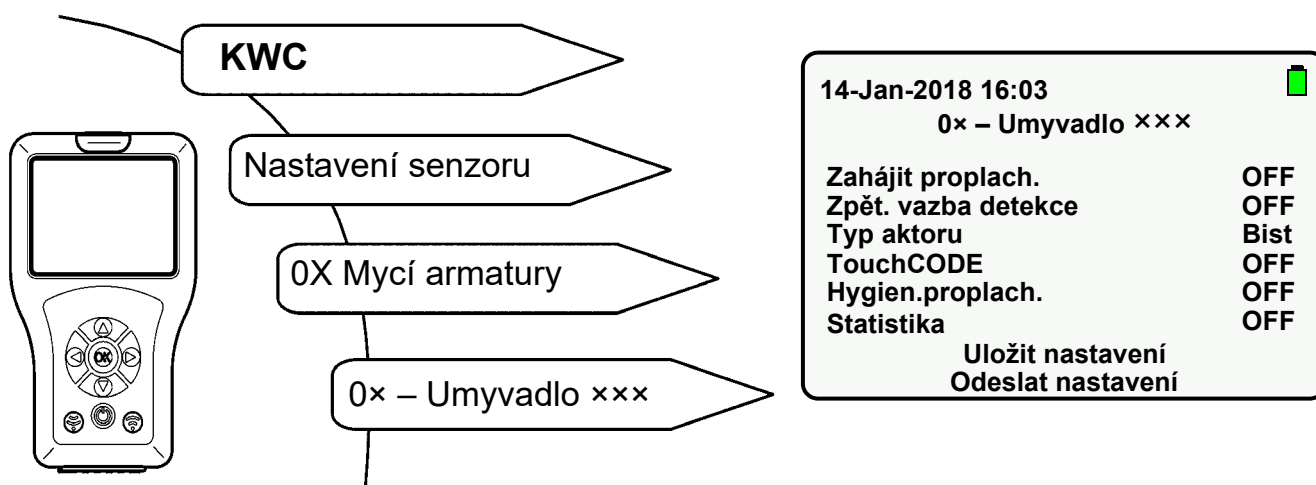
KWC

Nastavení senzoru

0X Mycí armatury

0× – Umyvadlo ×××

OK

14-Jan-2018 16:03
0× – Umyvadlo ×××

| Zahájit proplach. | OFF |
|---|---|
| Zpět. vazba detekce | OFF |
| Typ aktoru | Bist |
| TouchCODE | OFF |
| Hygien.proplach. | OFF |
| Statistika | OFF |

Uložit nastavení
Odeslat nastavení